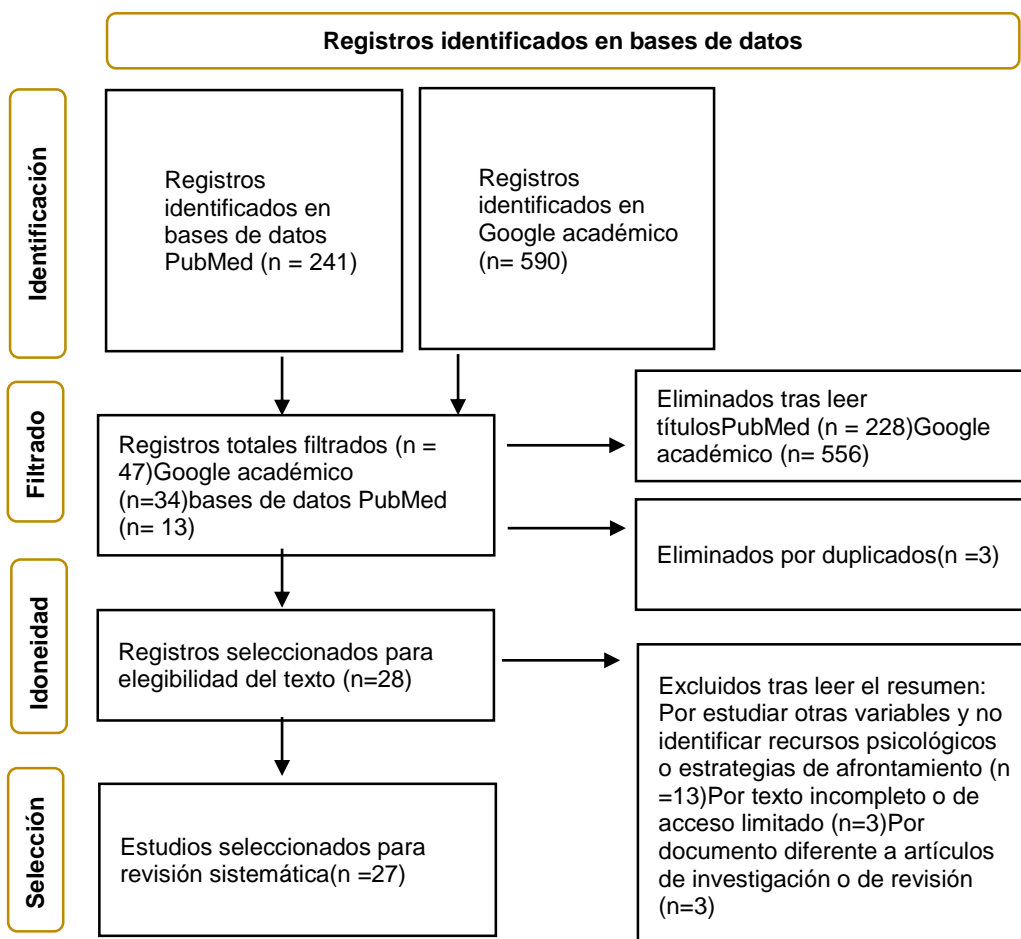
Registros identificados en bases de datos

Identificación

Registros identificados en bases de datos PubMed (n = 241)

Registros identificados en Google académico (n= 590)

Filtrado

Registros totales filtrados (n = 47)Google académico (n=34)bases de datos PubMed (n= 13)

Eliminados tras leer títulosPubMed (n = 228)Google académico (n= 556)

Eliminados por duplicados(n =3)

Idoneidad

Registros seleccionados para elegibilidad del texto (n=28)

Excluidos tras leer el resumen: Por estudiar otras variables y no identificar recursos psicológicos o estrategias de afrontamiento (n =13)Por texto incompleto o de acceso limitado (n=3)Por documento diferente a artículos de investigación o de revisión (n=3)

Selección

Estudios seleccionados para revisión sistemática(n =27)